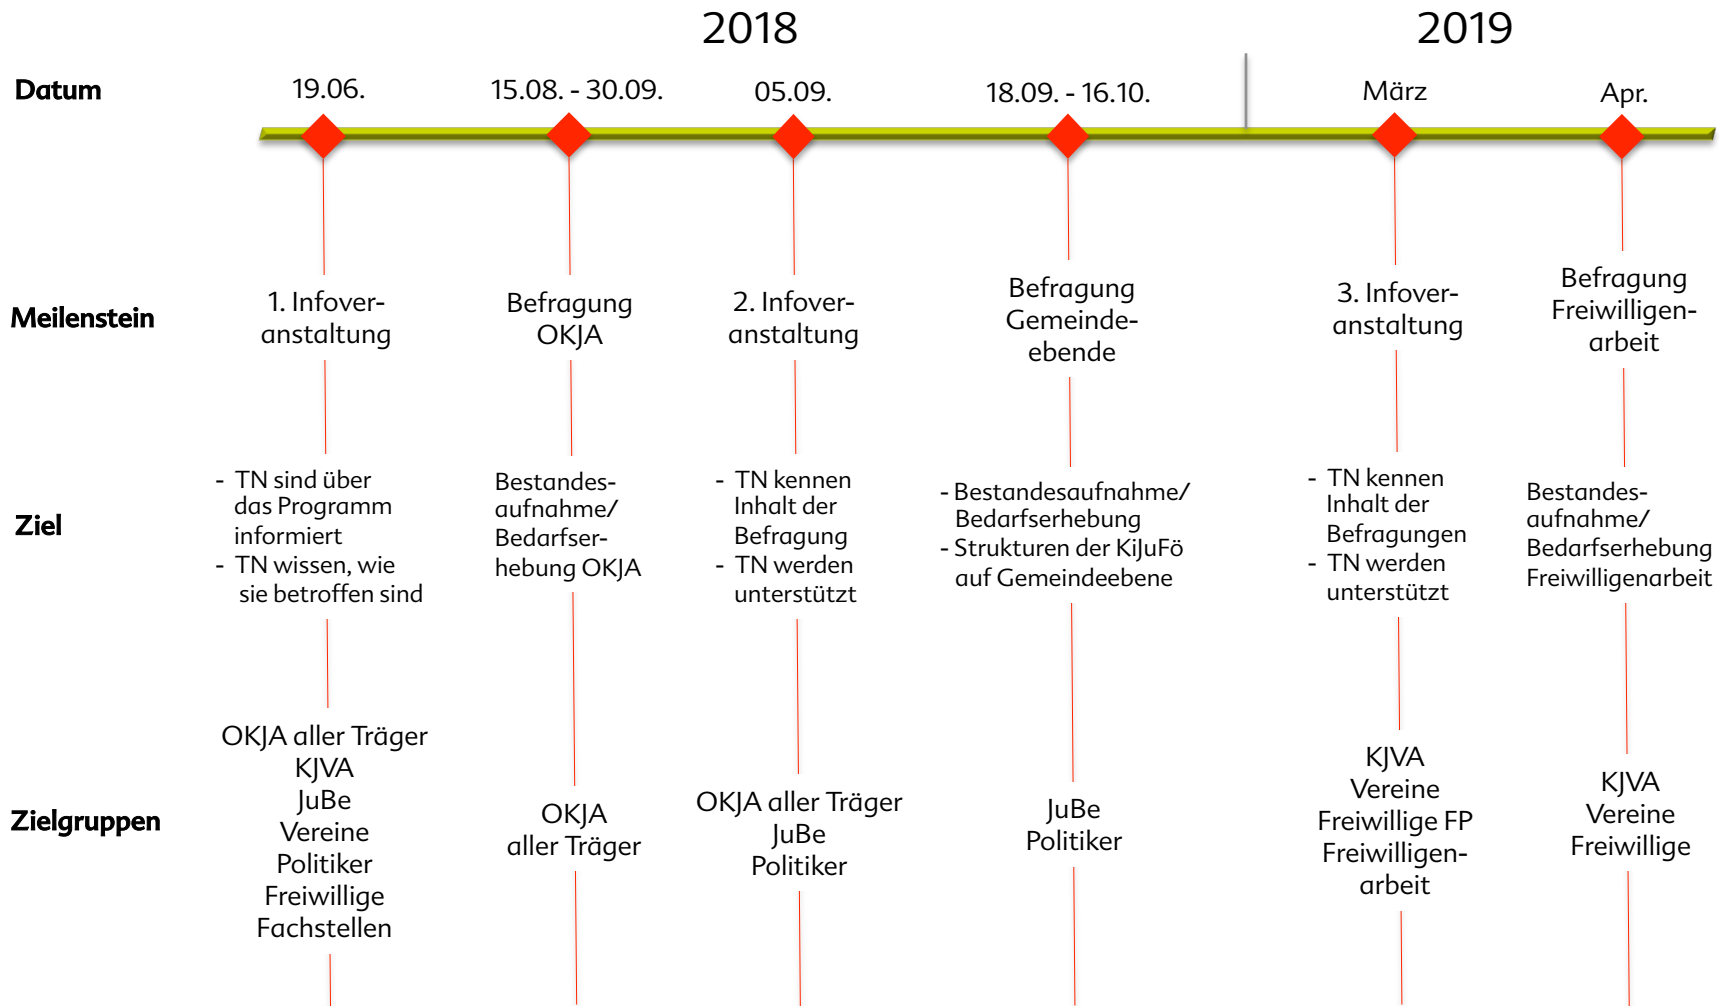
2018

2019

Datum

19.06.

15.08. - 30.09.

05.09.

18.09. - 16.10.

März

Apr.

Meilenstein

1. Infoveranstaltung

Befragung OKJA

2. Infoveranstaltung

Befragung Gemeindeebende

3. Infoveranstaltung

Befragung Freiwilligenarbeit

Ziel

- TN sind über das Programm informiert
- TN wissen, wie sie betroffen sind

Bestandesaufnahme/ Bedarfserhebung OKJA

- TN kennen Inhalt der Befragung
- TN werden unterstützt

- Bestandesaufnahme/ Bedarfserhebung
- Strukturen der KiJuFö auf Gemeindeebene

- TN kennen Inhalt der Befragungen
- TN werden unterstützt

Bestandesaufnahme/ Bedarfserhebung Freiwilligenarbeit

Zielgruppen

OKJA aller Träger
KJVA
JuBe
Vereine
Politiker
Freiwillige
Fachstellen

OKJA
aller Träger

OKJA aller Träger
JuBe
Politiker

JuBe
Politiker

KJVA
Vereine
Freiwillige FP
Freiwilligenarbeit

KJVA
Vereine
Freiwillige